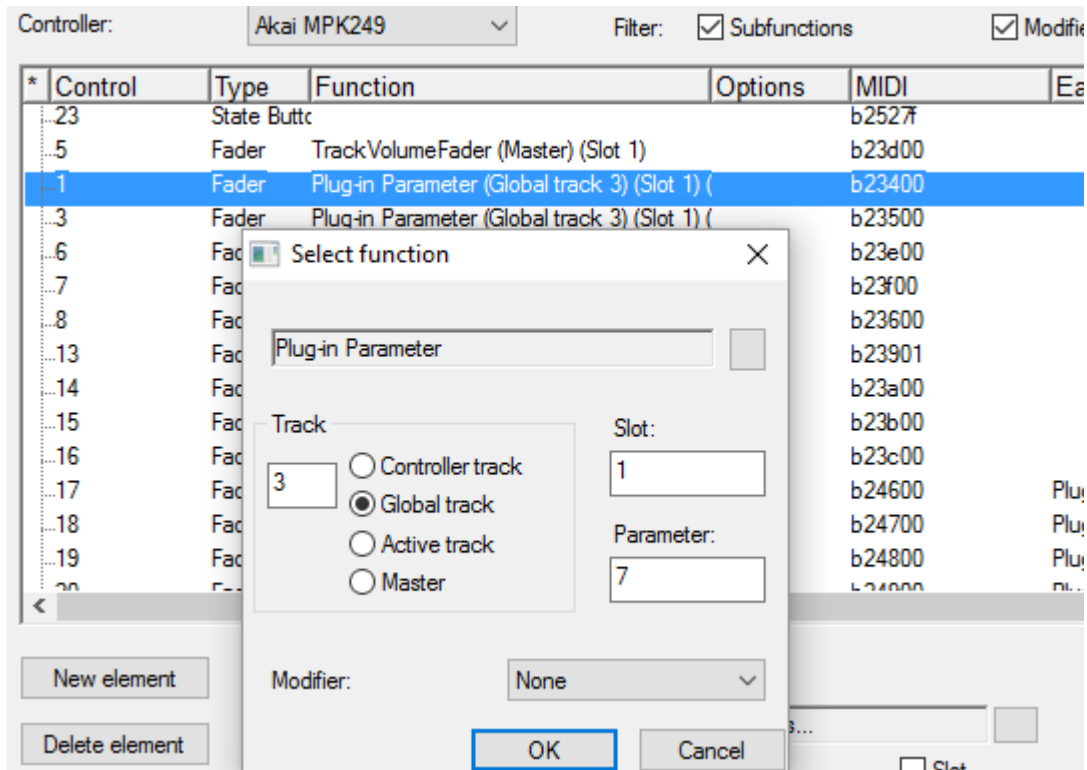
Controller: Akai MPK249 Filter: Subfunctions Modifie

| * | Control | Type | Function | Options | MIDI | Ea |
|---|---|---|---|---|---|---|
| | 23 | State Buttc | | | b2527f | |
| | 5 | Fader | TrackVolumeFader (Master) (Slot 1) | | b23d00 | |
| | 1 | Fader | Plug-in Parameter (Global track 3) (Slot 1) ( | | b23400 | |
| | 3 | Fader | Plug-in Parameter (Global track 3) (Slot 1) ( | | b23500 | |
| | 6 | Fac | | | b23e00 | |
| | 7 | Fac | | | b23f00 | |
| | 8 | Fac | | | b23600 | |
| | 13 | Fac | | | b23901 | |
| | 14 | Fac | | | b23a00 | |
| | 15 | Fac | | | b23b00 | |
| | 16 | Fac | | | b23c00 | |
| | 17 | Fac | | | b24600 | Plu |
| | 18 | Fac | | | b24700 | Plu |
| | 19 | Fac | | | b24800 | Plu |
| | 20 | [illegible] | | | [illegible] | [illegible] |

Select function

Plug-in Parameter

Track
3
Controller track
Global track
Active track
Master

Slot:
1

Parameter:
7

Modifier: None

OK Cancel

New element

Delete element

s...

Slot